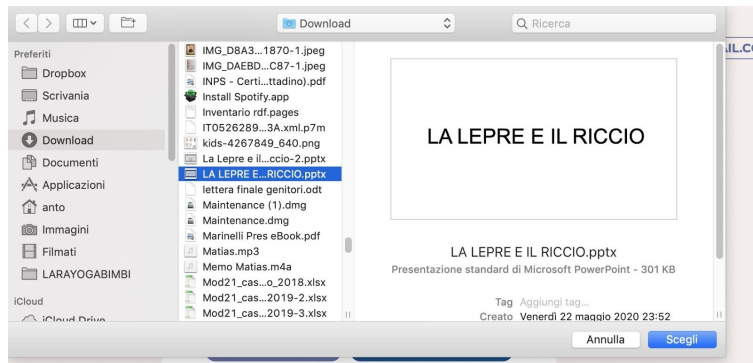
Download

Ricerca

Preferiti
Dropbox
Scrivania
Musica
Download
Documenti
Applicazioni
anto
Immagini
Filmati
LARAYOGABIMBI
iCloud
iCloud Drive

IMG_D8A3...1870-1.jpeg
IMG_DAEBD...C87-1.jpeg
INPS - Certi...ttadino).pdf
Install Spotify.app
Inventario rdf.pages
IT0526289...3A.xml.p7m
kids-4267849_640.png
La Lepre e il...ccio-2.pptx
LA LEPRE E...RICCIO.pptx
lettera finale genitori.odt
Maintenance (1).dmg
Maintenance.dmg
Marinelli Pres eBook.pdf
Matias.mp3
Memo Matias.m4a
Mod21_cas...o_2018.xlsx
Mod21_cas...2019-2.xlsx
Mod21_cas...2019-3.xlsx

LA LEPRE E IL RICCIO

LA LEPRE E IL RICCIO.pptx
Presentazione standard di Microsoft PowerPoint - 301 KB

Tag Aggiungi tag...
Creato Venerdì 22 maggio 2020 23:52

IL.C

Annulla
Scegli